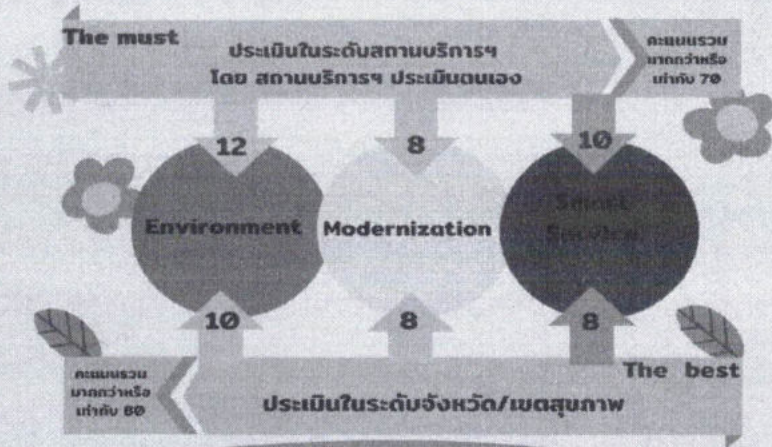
The must

ประเมินในระดับสถานบริการฯ โดย สถานบริการฯ ประเมินตนเอง

คะแนนรวม มากกว่าหรือเท่ากับ 70

12

8

10

Environment

Modernization

Smart Service

10

8

8

The best

คะแนนรวม มากกว่าหรือเท่ากับ 80

ประเมินในระดับจังหวัด/เขตสุขภาพ